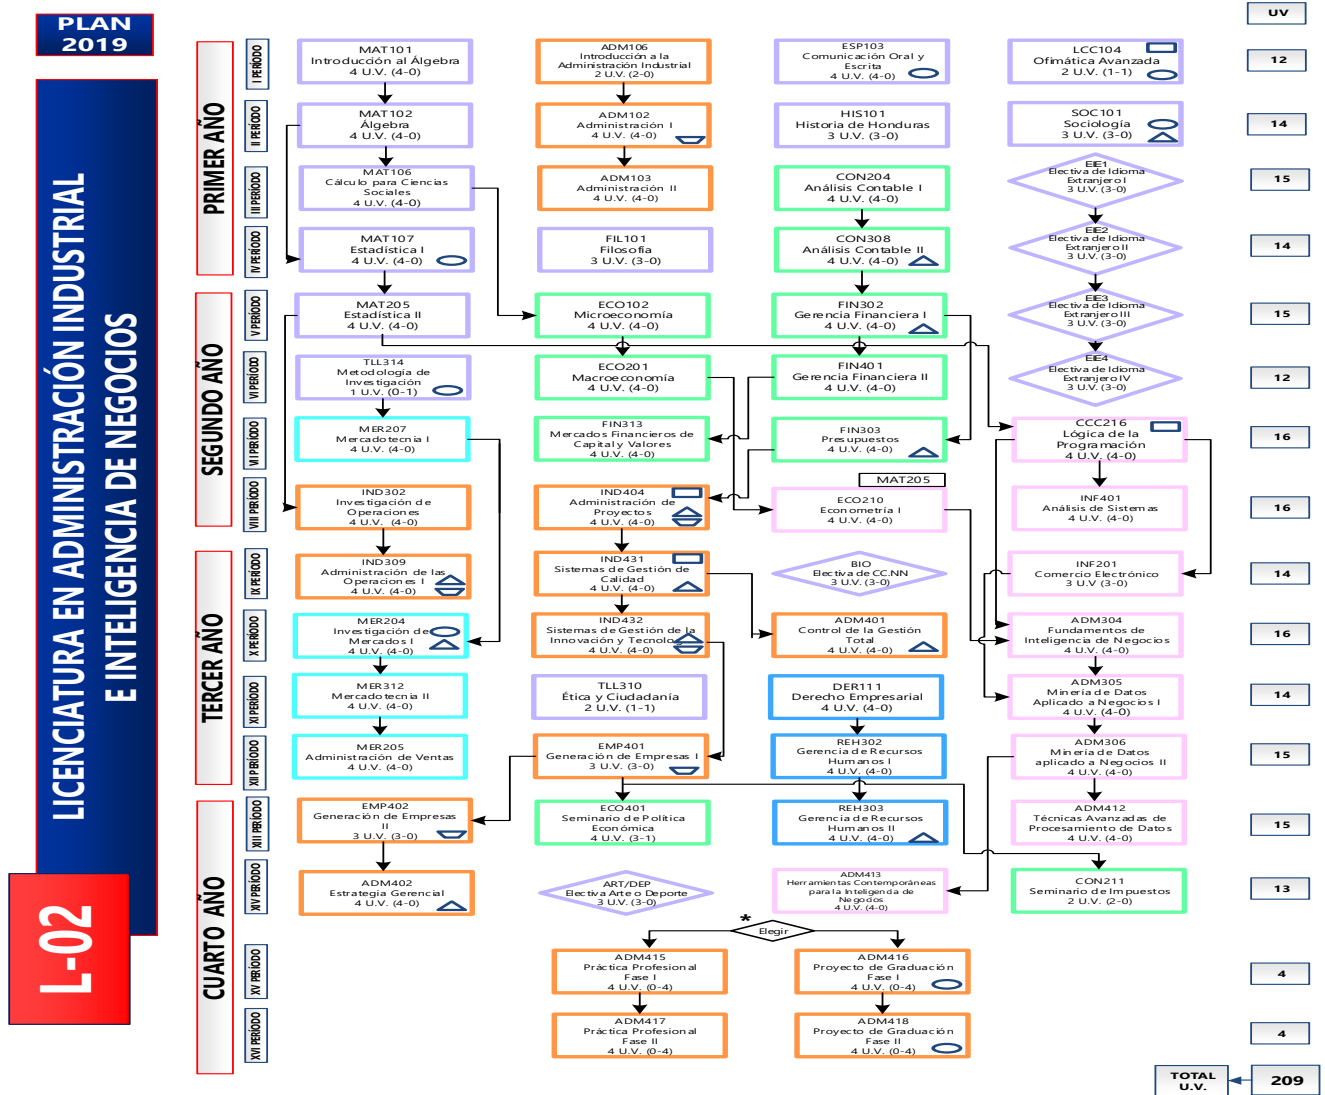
PLAN 2019

LICENCIATURA EN ADMINISTRACIÓN INDUSTRIAL E INTELIGENCIA DE NEGOCIOS

L-02

PRIMER AÑO
SEGUNDO AÑO
TERCER AÑO
CUARTO AÑO

I PERÍODO
II PERÍODO
III PERÍODO
IV PERÍODO
V PERÍODO
VI PERÍODO
VII PERÍODO
VIII PERÍODO
IX PERÍODO
X PERÍODO
XI PERÍODO
XII PERÍODO
XIII PERÍODO
XIV PERÍODO
XV PERÍODO
XVI PERÍODO

MAT101 Introducción al Álgebra 4 U.V. (4-0)
ADM106 Introducción a la Administración Industrial 2 U.V. (2-0)
ESP103 Comunicación Oral y Escrita 4 U.V. (4-0)
LCC104 Ofimática Avanzada 2 U.V. (1-1)

MAT102 Álgebra 4 U.V. (4-0)
ADM102 Administración I 4 U.V. (4-0)
HIS101 Historia de Honduras 3 U.V. (3-0)
SOC101 Sociología 3 U.V. (3-0)

MAT106 Cálculo para Ciencias Sociales 4 U.V. (4-0)
ADM103 Administración II 4 U.V. (4-0)
CON204 Análisis Contable I 4 U.V. (4-0)
EIE1 Electiva de Idioma Extranjero I 3 U.V. (3-0)

MAT107 Estadística I 4 U.V. (4-0)
FIL101 Filosofía 3 U.V. (3-0)
CON308 Análisis Contable II 4 U.V. (4-0)
EIE2 Electiva de Idioma Extranjero II 3 U.V. (3-0)

MAT205 Estadística II 4 U.V. (4-0)
ECO102 Microeconomía 4 U.V. (4-0)
FIN302 Gerencia Financiera I 4 U.V. (4-0)
EIE3 Electiva de Idioma Extranjero III 3 U.V. (3-0)

TLL314 Metodología de Investigación 1 U.V. (0-1)
ECO201 Macroeconomía 4 U.V. (4-0)
FIN401 Gerencia Financiera II 4 U.V. (4-0)
EIE4 Electiva de Idioma Extranjero IV 3 U.V. (3-0)

MER207 Mercadotecnia I 4 U.V. (4-0)
FIN313 Mercados Financieros de Capital y Valores 4 U.V. (4-0)
FIN303 Presupuestos 4 U.V. (4-0)
CCC216 Lógica de la Programación 4 U.V. (4-0)

IND302 Investigación de Operaciones 4 U.V. (4-0)
IND404 Administración de Proyectos 4 U.V. (4-0)
MAT205
ECO210 Econometría I 4 U.V. (4-0)
INF401 Análisis de Sistemas 4 U.V. (4-0)

IND309 Administración de las Operaciones I 4 U.V. (4-0)
IND431 Sistemas de Gestión de Calidad 4 U.V. (4-0)
BIO Electiva de CC.NN 3 U.V. (3-0)
INF201 Comercio Electrónico 3 U.V. (3-0)

MER204 Investigación de Mercados I 4 U.V. (4-0)
IND432 Sistemas de Gestión de la Innovación y Tecnología 4 U.V. (4-0)
ADM401 Control de la Gestión Total 4 U.V. (4-0)
ADM304 Fundamentos de Inteligencia de Negocios 4 U.V. (4-0)

MER312 Mercadotecnia II 4 U.V. (4-0)
TLL310 Ética y Ciudadanía 2 U.V. (1-1)
DER111 Derecho Empresarial 4 U.V. (4-0)
ADM305 Minería de Datos Aplicado a Negocios I 4 U.V. (4-0)

MER205 Administración de Ventas 4 U.V. (4-0)
EMP401 Generación de Empresas I 3 U.V. (3-0)
REH302 Gerencia de Recursos Humanos I 4 U.V. (4-0)
ADM306 Minería de Datos aplicado a Negocios II 4 U.V. (4-0)

EMP402 Generación de Empresas II 3 U.V. (3-0)
ECO401 Seminario de Política Económica 4 U.V. (3-1)
REH303 Gerencia de Recursos Humanos II 4 U.V. (4-0)
ADM412 Técnicas Avanzadas de Procesamiento de Datos 4 U.V. (4-0)

ADM402 Estrategia Gerencial 4 U.V. (4-0)
ART/DEP Electiva Arte o Deporte 3 U.V. (3-0)
ADM413 Herramientas Contemporáneas para la Inteligencia de Negocios 4 U.V. (4-0)
CON211 Seminario de Impuestos 2 U.V. (2-0)

* Elegir

ADM415 Práctica Profesional Fase I 4 U.V. (0-4)
ADM416 Proyecto de Graduación Fase I 4 U.V. (0-4)

ADM417 Práctica Profesional Fase II 4 U.V. (0-4)
ADM418 Proyecto de Graduación Fase II 4 U.V. (0-4)

UV
12
14
15
14
15
12
16
16
14
16
14
15
15
13
4
4

TOTAL U.V. 209